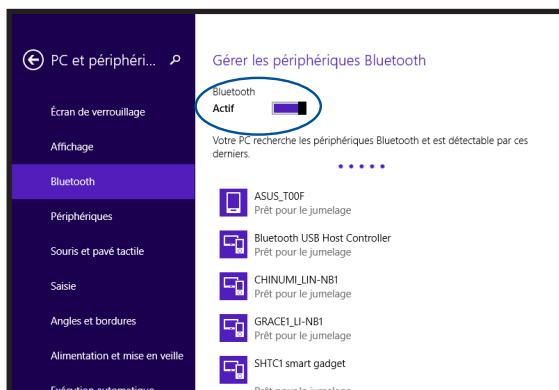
PC et périphéri...

Écran de verrouillage

Affichage

Bluetooth

Périphériques

Souris et pavé tactile

Saisie

Angles et bordures

Alimentation et mise en veille

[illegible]

Gérer les périphériques Bluetooth

Bluetooth
Actif

Votre PC recherche les périphériques Bluetooth et est détectable par ces derniers.

ASUS_T00F
Prêt pour le jumelage

Bluetooth USB Host Controller
Prêt pour le jumelage

CHINUMI_LIN-NB1
Prêt pour le jumelage

GRACE1_LI-NB1
Prêt pour le jumelage

SHTC1 smart gadget
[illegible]